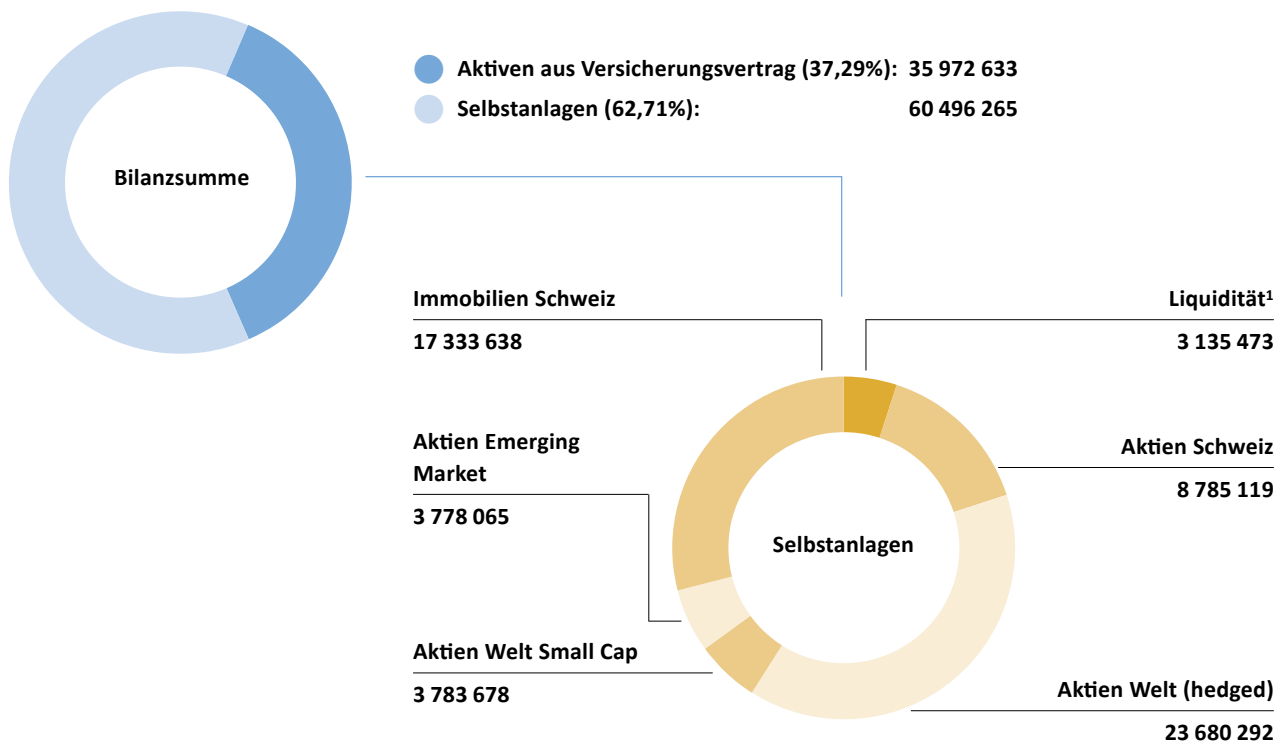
Bilanzsumme

Aktiven aus Versicherungsvertrag (37,29%): 35 972 633

Selbstanlagen (62,71%): 60 496 265

Immobilien Schweiz
17 333 638

Liquidität¹
3 135 473

Aktien Emerging Market
3 778 065

Aktien Schweiz
8 785 119

Selbstanlagen

Aktien Welt Small Cap
3 783 678

Aktien Welt (hedged)
23 680 292